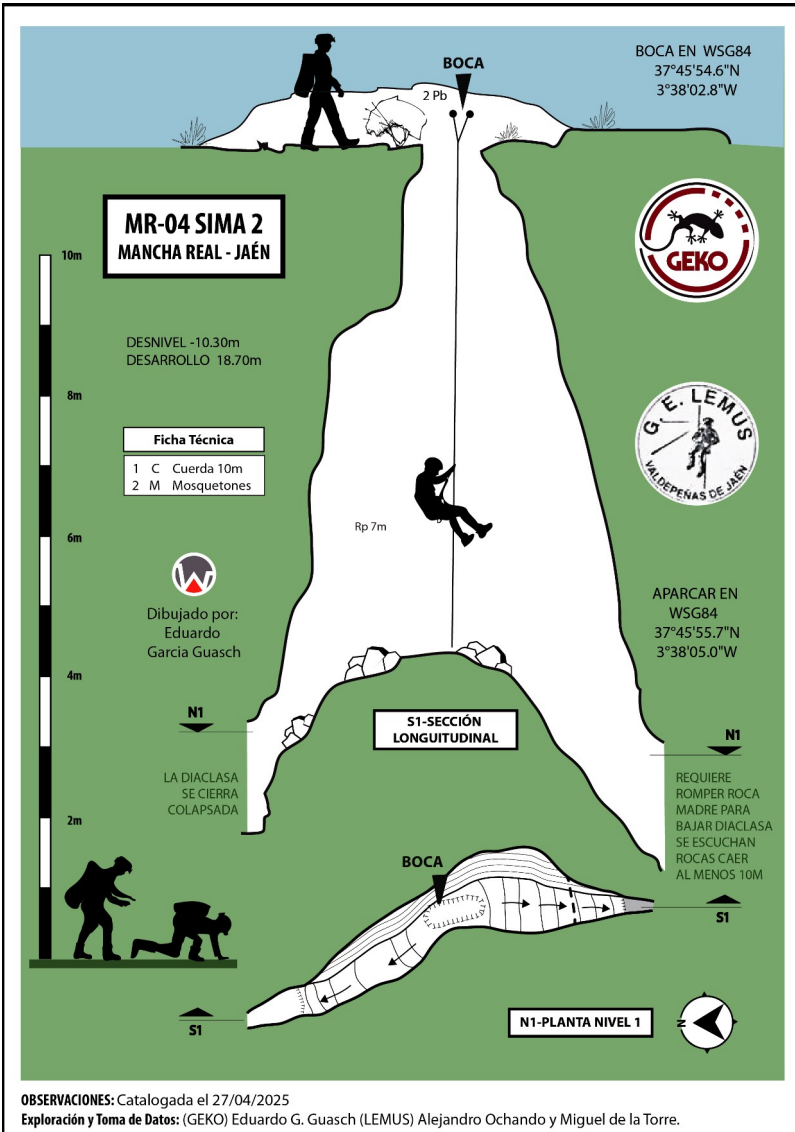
BOCA

2 Pb

BOCA EN WSG84
37°45'54.6"N
3°38'02.8"W

MR-04 SIMA 2
MANCHA REAL - JAÉN

GEKO

10m

8m

6m

4m

2m

DESNIVEL -10.30m
DESARROLLO 18.70m

G. E. LEMUS
VALDEPEÑAS DE JAÉN

Ficha Técnica

1 C Cuerda 10m
2 M Mosquetones

Rp 7m

Dibujado por:
Eduardo
Garcia Guasch

APARCAR EN
WSG84
37°45'55.7"N
3°38'05.0"W

N1

S1-SECCIÓN
LONGUITUDINAL

N1

LA DIACLASA
SE CIERRA
COLAPSADA

REQUIERE
ROMPER ROCA
MADRE PARA
BAJAR DIACLASA
SE ESCUCHAN
ROCAS CAER
AL MENOS 10M

BOCA

S1

S1

N1-PLANTA NIVEL 1

N

OBSERVACIONES: Catalogada el 27/04/2025
Exploración y Toma de Datos: (GEKO) Eduardo G. Guasch (LEMUS) Alejandro Ochando y Miguel de la Torre.